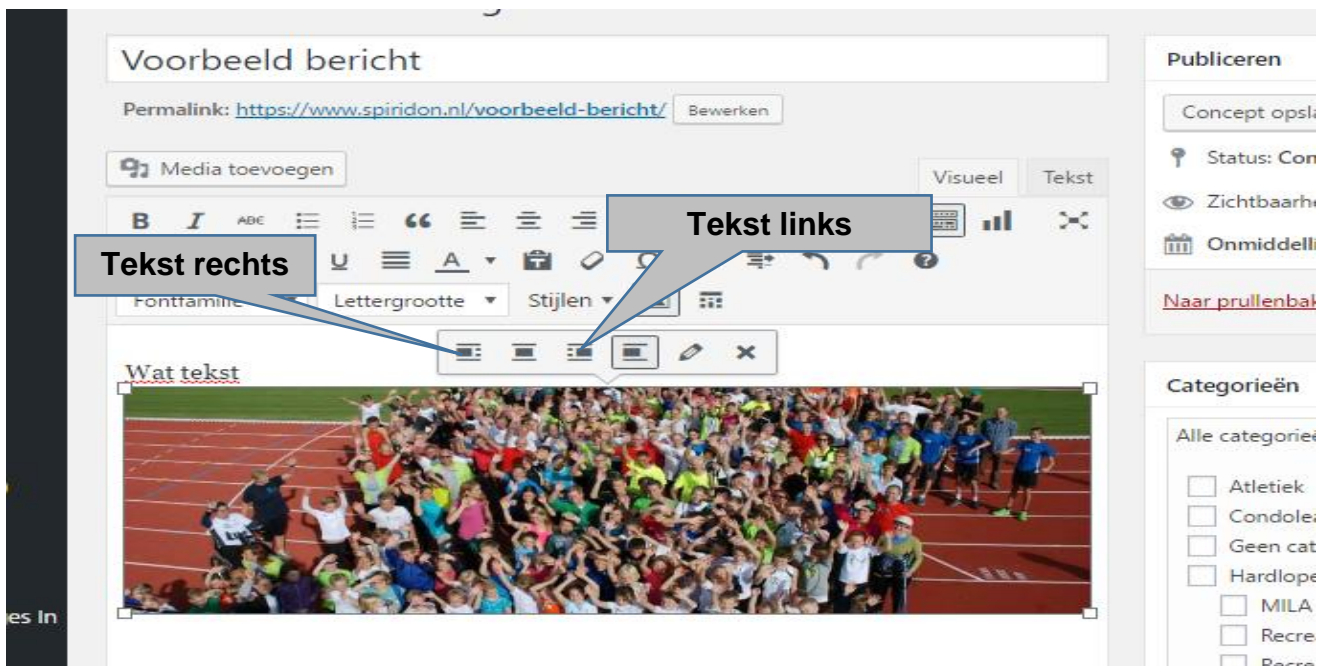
Voorbeeld bericht

Permalink: https://www.spiridon.nl/voorbeeld-bericht/ Bewerken

Media toevoegen

Visueel Tekst

Tekst links

Tekst rechts

Fontfamilie Lettergrootte Stijlen

Wat tekst

es In

Publiceren

Concept opsla

Status: Con

Zichtbaarh

Onmiddelli

Naar prullenbak

Categorieën

Alle categorieë

Atletiek

Condolea

Geen cat

Hardlope

MILA

Recre

Recre